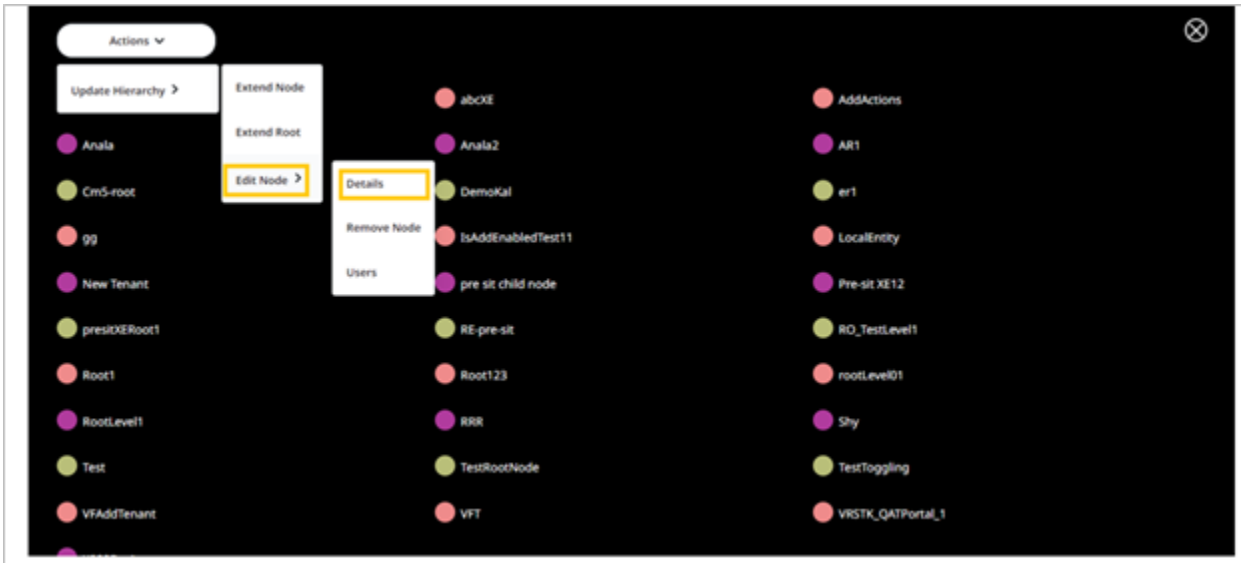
Actions

Update Hierarchy >

Extend Node

Extend Root

Edit Node >

Details

Remove Node

Users

abcXE

AddActions

Anala

Anala2

AR1

Cm5-root

DemoKal

er1

gg

IsAddEnabledTest11

LocalEntity

New Tenant

pre sit child node

Pre-sit XE12

presitXERoot1

RE-pre-sit

RO_TestLevel1

Root1

Root123

rootLevel01

RootLevel1

RRR

Shy

Test

TestRootNode

TestToggling

VFAddTenant

VFT

VRSTK_QATPortal_1

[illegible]